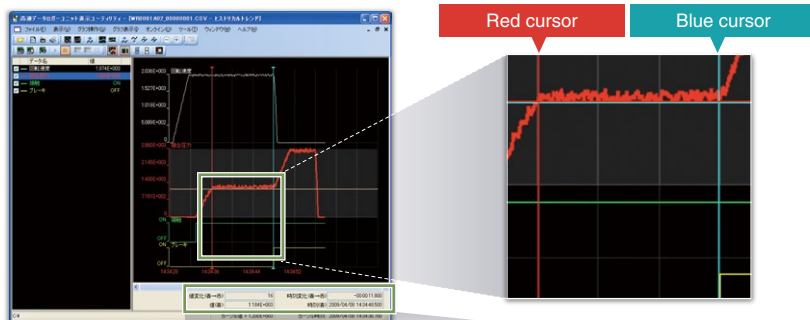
Red cursor

Blue cursor

高速データロガーユニット表示ユーティリティ - [WR0001A02_00000001.CSV - ヒストリカルトレンド]

ファイル(F) 表示(V) グラフ操作(G) グラフ表示(D) オプション(O) ツール(T) ウィンドウ(W) ヘルプ(H)

データ名 値

回転速度 1.974E+003

接触 ON

ブレーキ OFF

2.036E+003 回転速度

1.527E+003

1.018E+003

5.090E+002

0

2.800E+003 軸受圧力

2.146E+003

1.400E+003

7.010E+002

0

ON 接触

OFF

ON ブレーキ

OFF

14:34:20 14:34:36 14:34:44 14:34:52

値変化(青ー赤) 16 時刻変化(青ー赤) 00:00:11.800

値(赤) 1.184E+003 時刻(赤) 2009/04/08 14:34:40.500

カーソル値 = 1.200E+003 カーソル時刻 = 2009/04/08 14:34:40.500